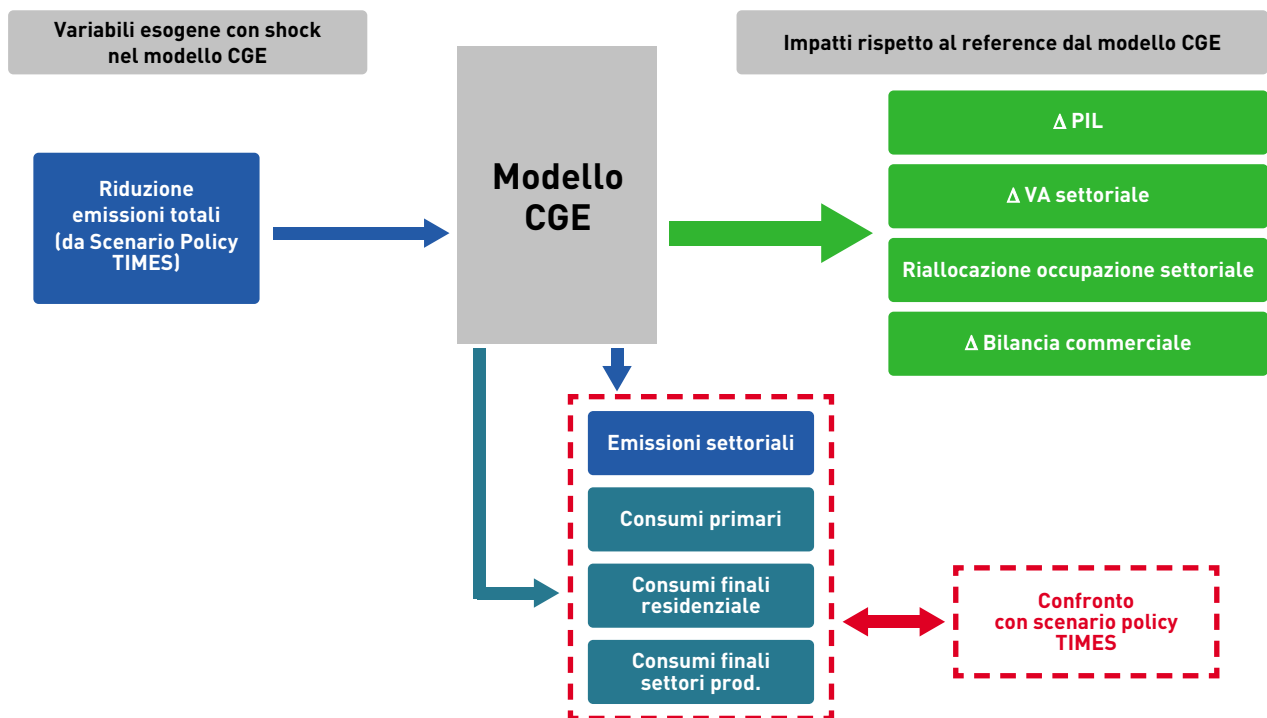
Variabili esogene con shock nel modello CGE

Impatti rispetto al reference dal modello CGE

Riduzione emissioni totali (da Scenario Policy TIMES)

Modello CGE

Δ PIL

Δ VA settoriale

Riallocazione occupazione settoriale

Δ Bilancia commerciale

Emissioni settoriali

Consumi primari

Consumi finali residenziale

Consumi finali settori prod.

Confronto con scenario policy TIMES